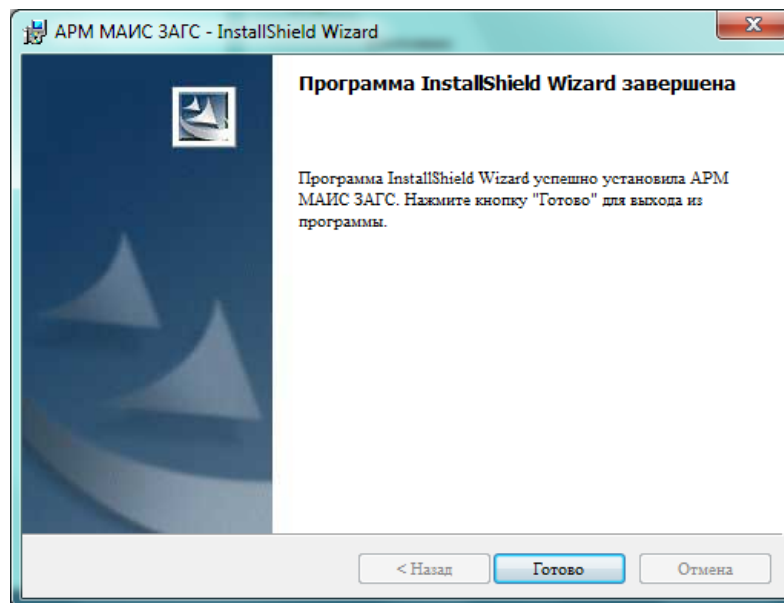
АРМ МАИС ЗАГС - InstallShield Wizard

Программа InstallShield Wizard завершена

Программа InstallShield Wizard успешно установила АРМ МАИС ЗАГС. Нажмите кнопку "Готово" для выхода из программы.

< Назад
Готово
Отмена